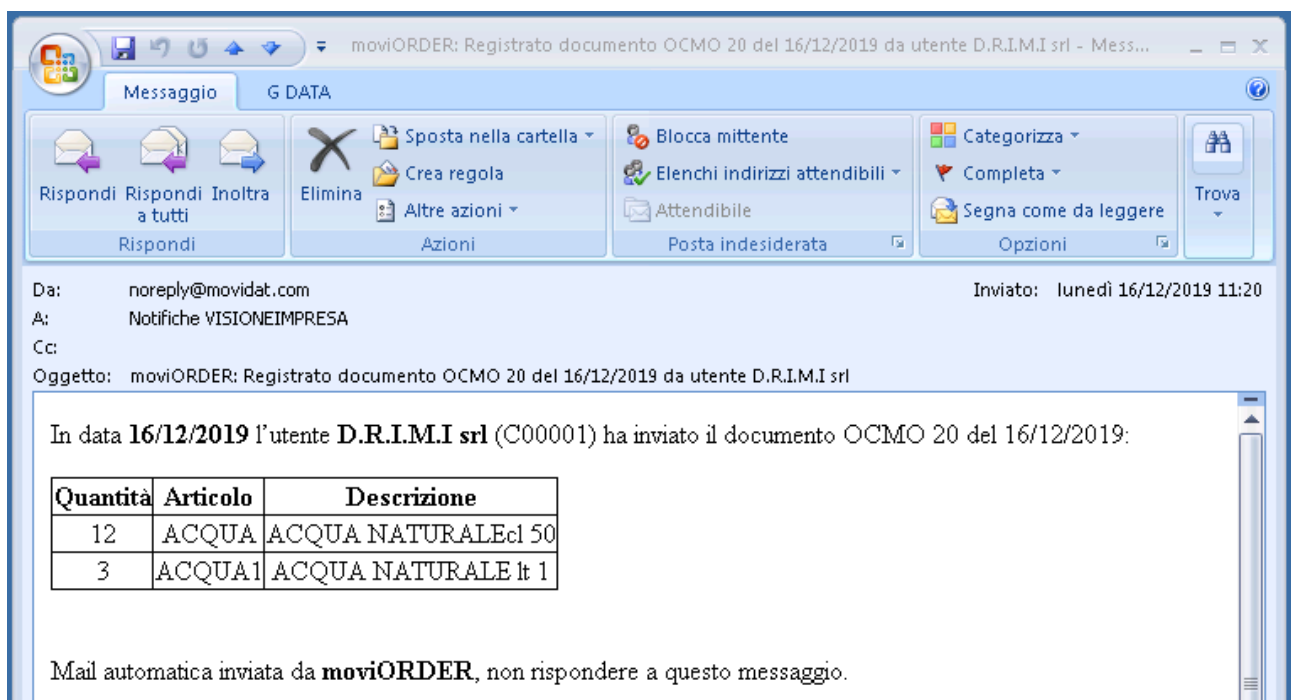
moviORDER: Registrato documento OCMO 20 del 16/12/2019 da utente D.R.I.M.I srl - Mess...

Messaggio G DATA

Rispondi Rispondi a tutti Inoltra
Rispondi

Elimina Sposta nella cartella Crea regola Altre azioni
Azioni

Blocca mittente Elenchi indirizzi attendibili Attendibile
Posta indesiderata

Categorizza Completa Segna come da leggere
Opzioni

Trova

Da: noreply@movidat.com
Inviato: lunedì 16/12/2019 11:20
A: Notifiche VISIONEIMPRESA
Cc:
Oggetto: moviORDER: Registrato documento OCMO 20 del 16/12/2019 da utente D.R.I.M.I srl

In data **16/12/2019** l'utente **D.R.I.M.I srl** (C00001) ha inviato il documento OCMO 20 del 16/12/2019:

| Quantità | Articolo | Descrizione |
|---|---|---|
| 12 | ACQUA | ACQUA NATURALEcl 50 |
| 3 | ACQUA1 | ACQUA NATURALE lt 1 |

Mail automatica inviata da **moviORDER**, non rispondere a questo messaggio.